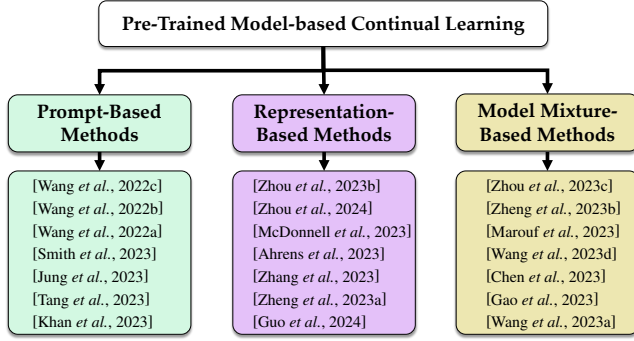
Pre-Trained Model-based Continual Learning

Prompt-Based Methods

[Wang et al., 2022c]
[Wang et al., 2022b]
[Wang et al., 2022a]
[Smith et al., 2023]
[Jung et al., 2023]
[Tang et al., 2023]
[Khan et al., 2023]

Representation-Based Methods

[Zhou et al., 2023b]
[Zhou et al., 2024]
[McDonnell et al., 2023]
[Ahrens et al., 2023]
[Zhang et al., 2023]
[Zheng et al., 2023a]
[Guo et al., 2024]

Model Mixture-Based Methods

[Zhou et al., 2023c]
[Zheng et al., 2023b]
[Marouf et al., 2023]
[Wang et al., 2023d]
[Chen et al., 2023]
[Gao et al., 2023]
[Wang et al., 2023a]